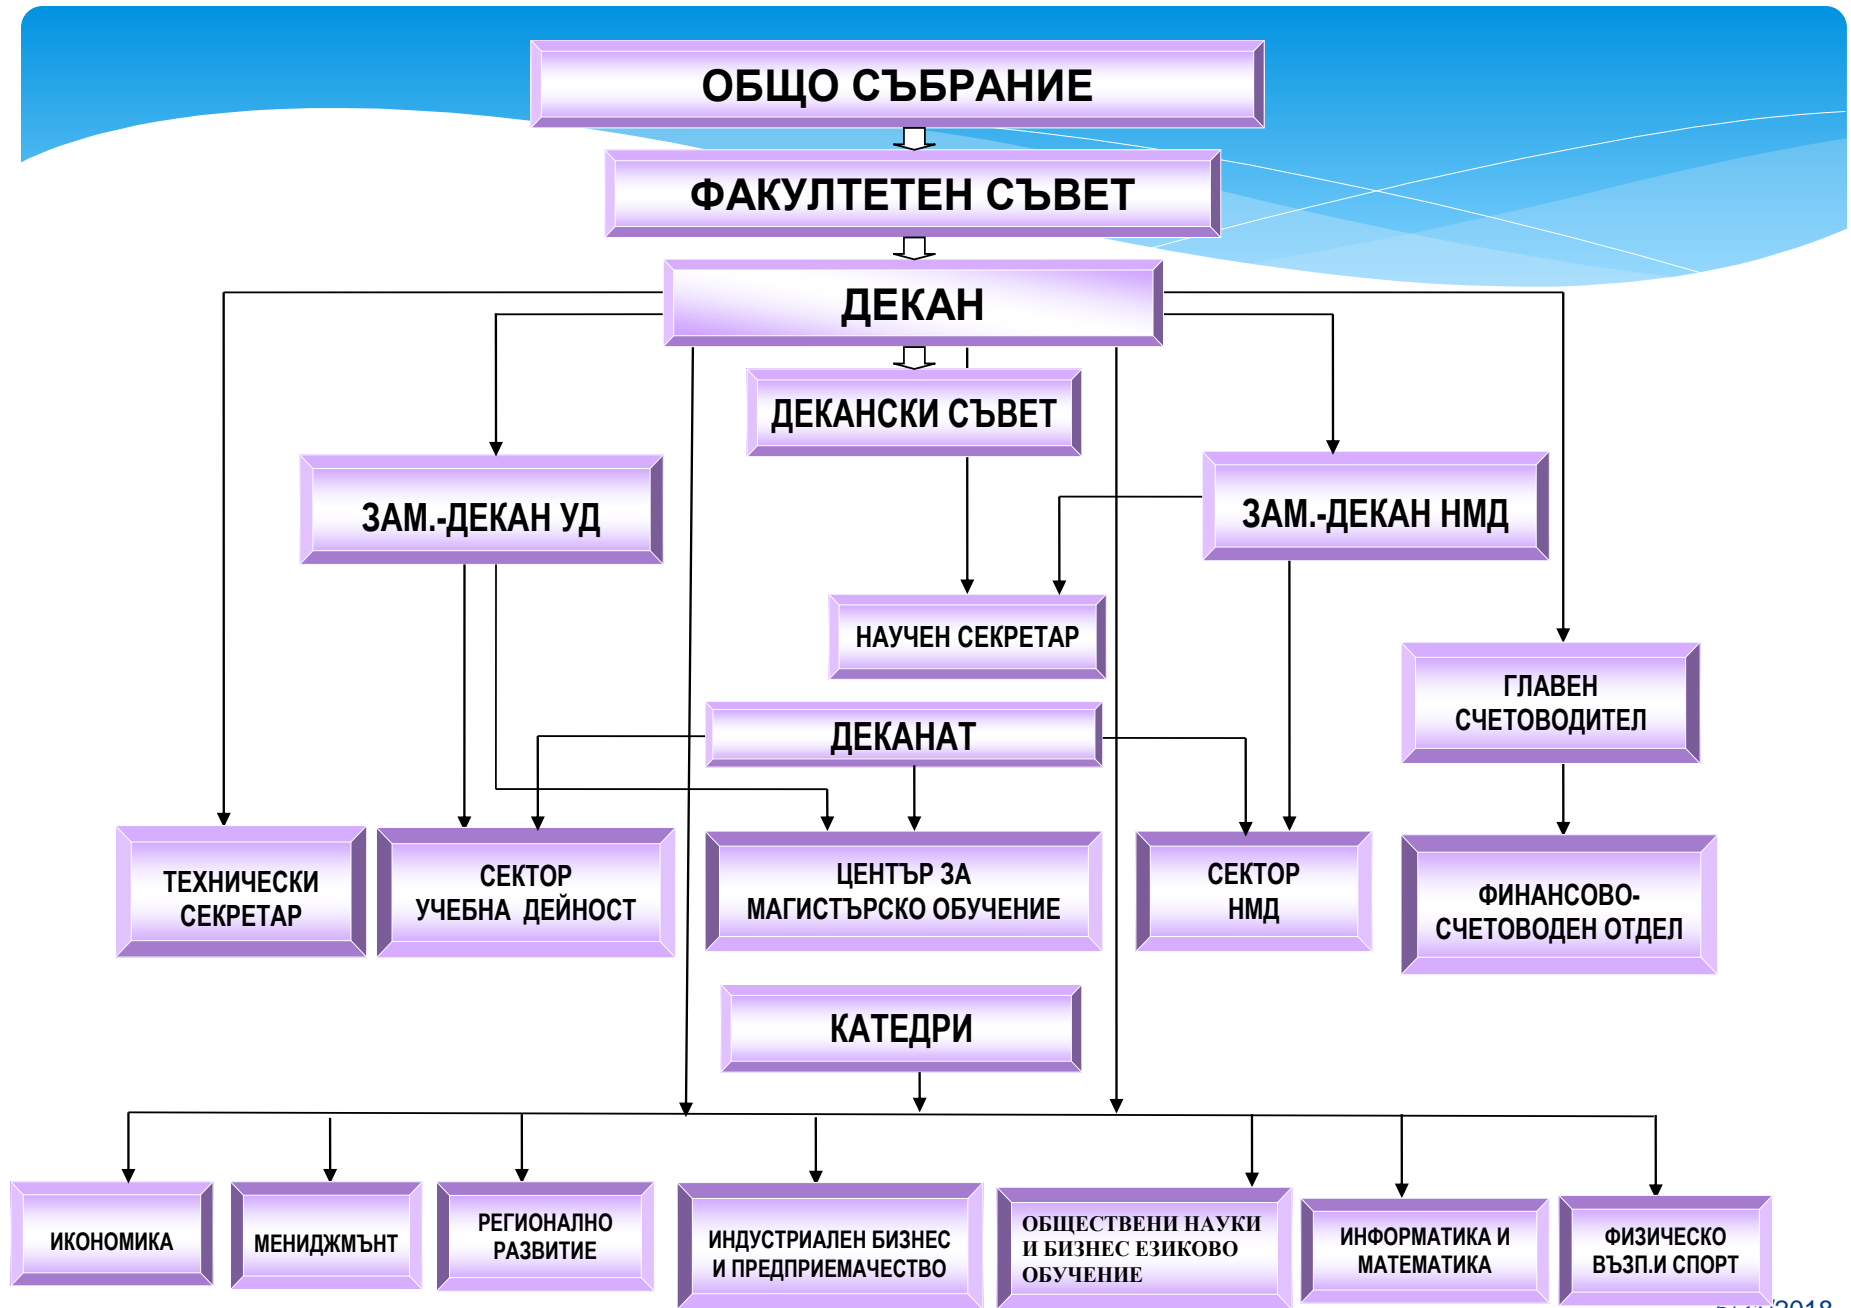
ОБЩО СЪБРАНИЕ

ФАКУЛТЕТЕН СЪВЕТ

ДЕКАН

ДЕКАНСКИ СЪВЕТ

ЗАМ.-ДЕКАН УД

ЗАМ.-ДЕКАН НМД

НАУЧЕН СЕКРЕТАР

ГЛАВЕН СЧЕТОВОДИТЕЛ

ДЕКАНАТ

ТЕХНИЧЕСКИ СЕКРЕТАР

СЕКТОР УЧЕБНА ДЕЙНОСТ

ЦЕНТЪР ЗА МАГИСТЪРСКО ОБУЧЕНИЕ

СЕКТОР НМД

ФИНАНСОВО-СЧЕТОВОДЕН ОТДЕЛ

КАТЕДРИ

ИКОНОМИКА

МЕНИДЖМЪНТ

РЕГИОНАЛНО РАЗВИТИЕ

ИНДУСТРИАЛЕН БИЗНЕС И ПРЕДПРИЕМАЧЕСТВО

ОБЩЕСТВЕНИ НАУКИ И БИЗНЕС ЕЗИКОВО ОБУЧЕНИЕ

ИНФОРМАТИКА И МАТЕМАТИКА

ФИЗИЧЕСКО ВЪЗП.И СПОРТ

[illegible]2018